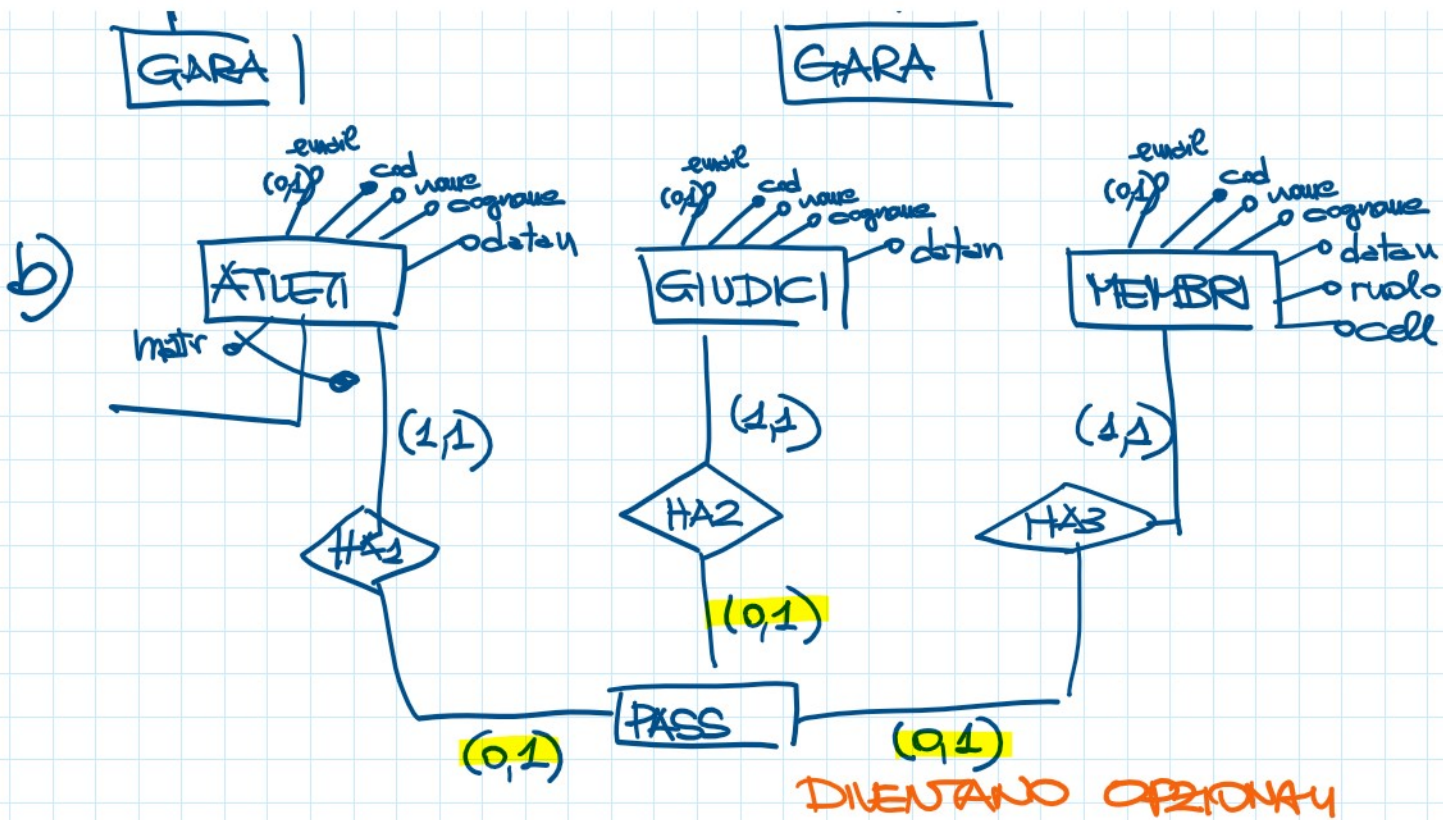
GARA

GARA

b)

email
(0,1)
cod
nome
cognome
datan
ATLETI
matr

email
(0,1)
cod
nome
cognome
datan
GIUDICI

email
(0,1)
cod
nome
cognome
datan
ruolo
cell
MEMBRI

(1,1)
HA1

(1,1)
HA2
(0,1)

(1,1)
HA3

PASS
(0,1)
(0,1)

DIVENTANO OPZIONALI